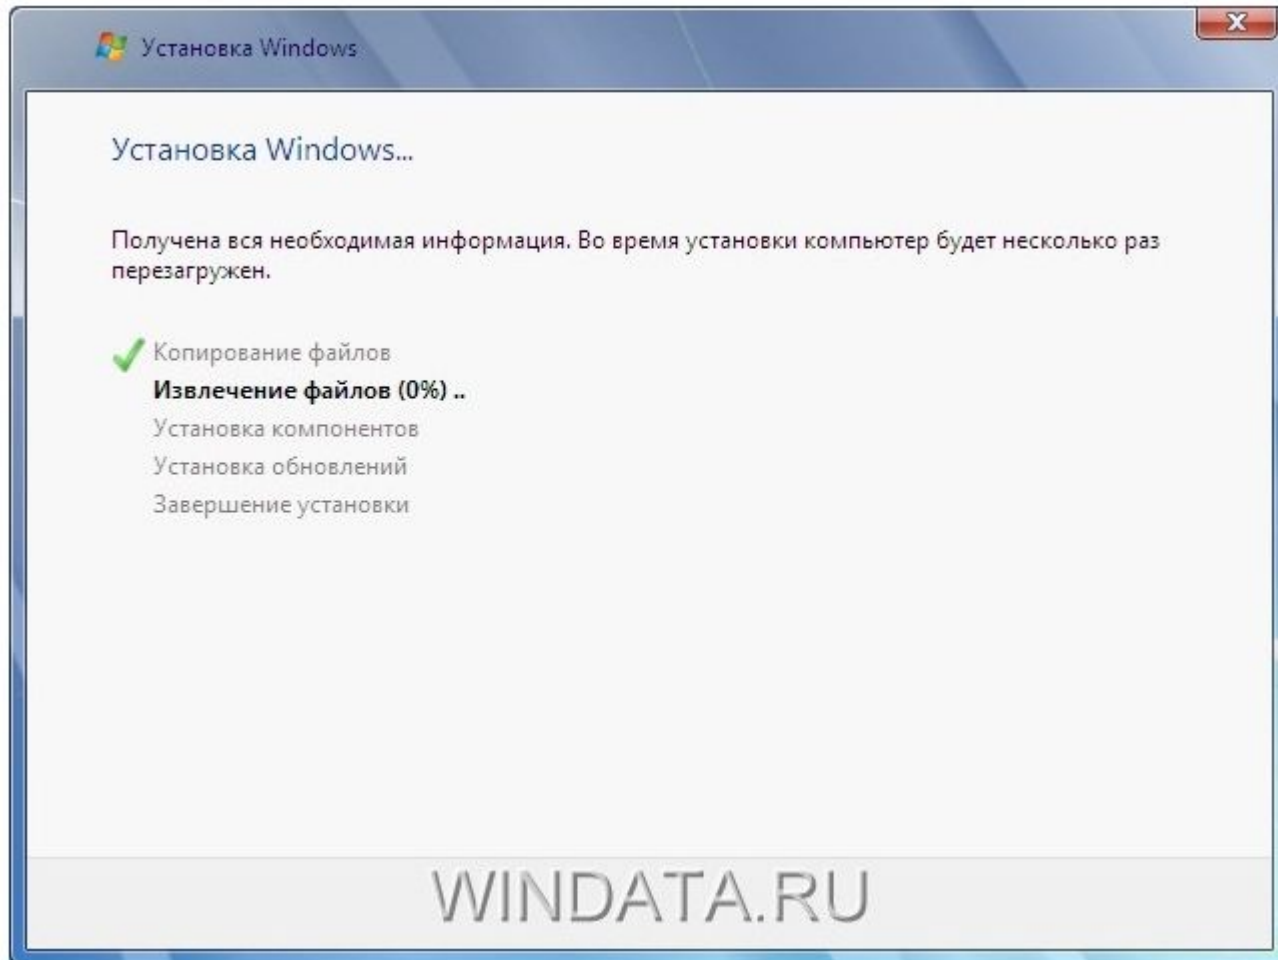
Установка Windows

Установка Windows...

Получена вся необходимая информация. Во время установки компьютер будет несколько раз перезагружен.

Копирование файлов
Извлечение файлов (0%) ..
Установка компонентов
Установка обновлений
Завершение установки

WINDATA.RU